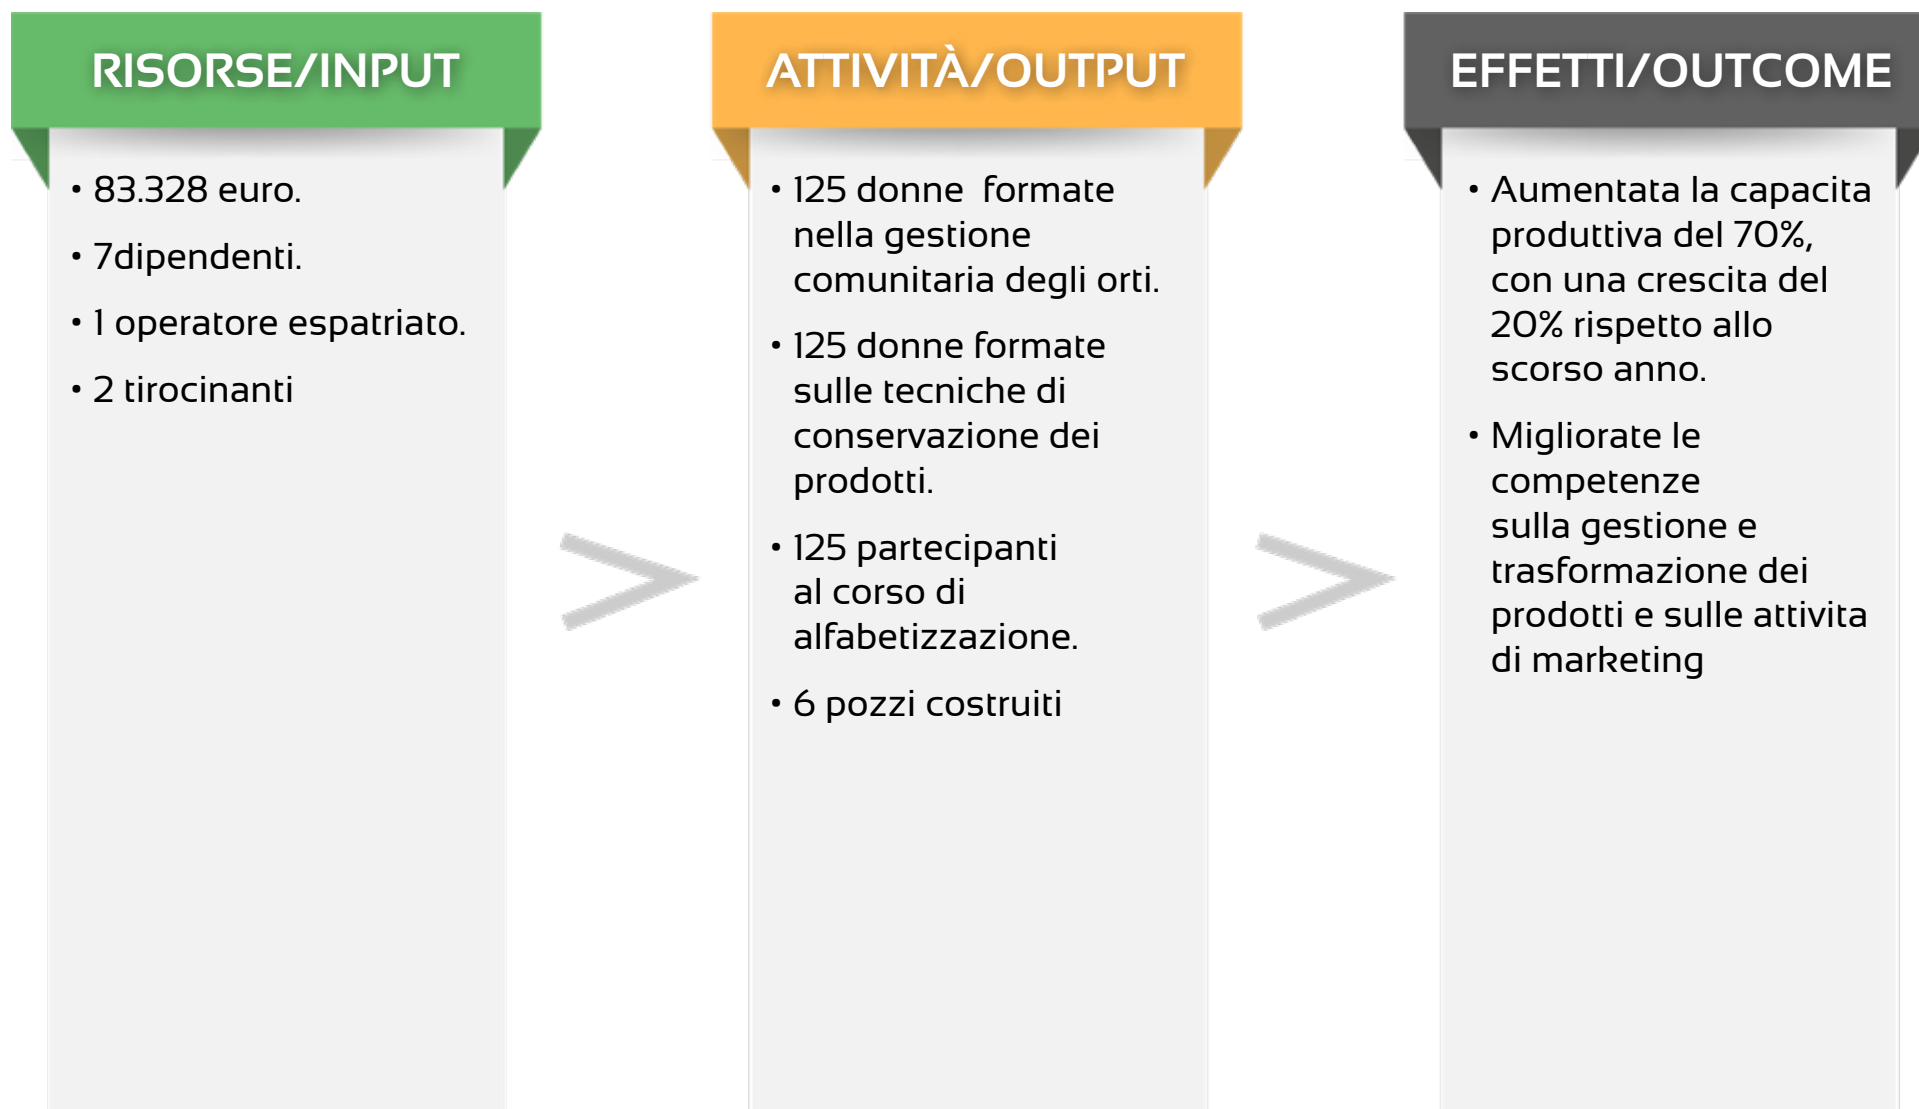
RISORSE/INPUT

• 83.328 euro.

• 7dipendenti.

• 1 operatore espatriato.

• 2 tirocinanti

ATTIVITÀ/OUTPUT

• 125 donne formate nella gestione comunitaria degli orti.

• 125 donne formate sulle tecniche di conservazione dei prodotti.

• 125 partecipanti al corso di alfabetizzazione.

• 6 pozzi costruiti

EFFETTI/OUTCOME

• Aumentata la capacita produttiva del 70%, con una crescita del 20% rispetto allo scorso anno.

• Migliorate le competenze sulla gestione e trasformazione dei prodotti e sulle attivita di marketing